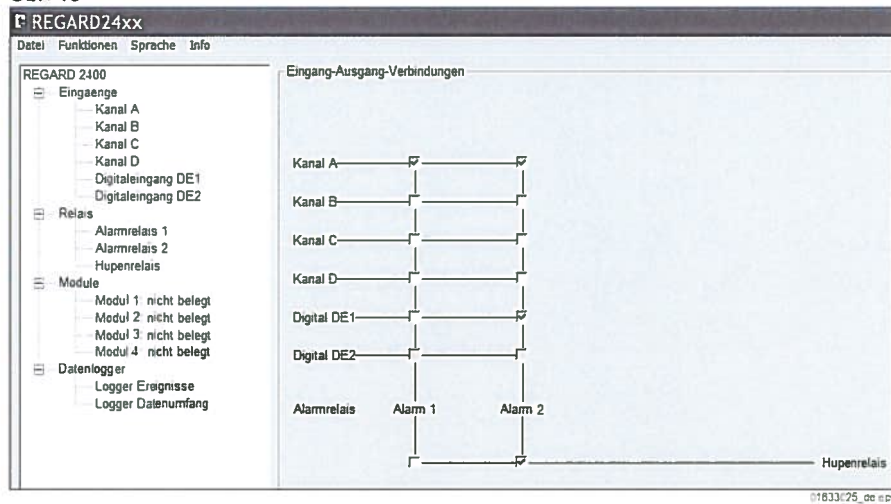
REGARD24xx

Datei Funktionen Sprache Info

REGARD 2400
Eingaenge
Kanal A
Kanal B
Kanal C
Kanal D
Digitaleingang DE1
Digitaleingang DE2
Relais
Alarmrelais 1
Alarmrelais 2
Hupenrelais
Module
Modul 1 nicht belegt
Modul 2 nicht belegt
Modul 3 nicht belegt
Modul 4 nicht belegt
Datenlogger
Logger Ereignisse
Logger Datenumfang

Eingang-Ausgang-Verbindungen

Kanal A
Kanal B
Kanal C
Kanal D
Digital DE1
Digital DE2
Alarmrelais
Alarm 1
Alarm 2
Hupenrelais

01833025_de.eps